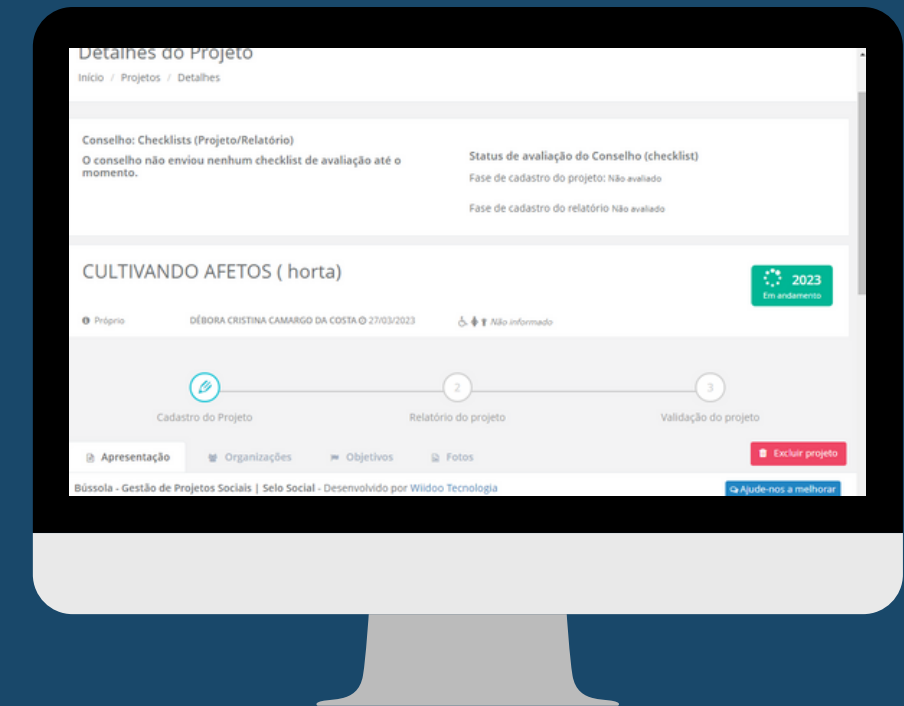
Detalhes do Projeto
Início / Projetos / Detalhes

Conselho: Checklists (Projeto/Relatório)
O conselho não enviou nenhum checklist de avaliação até o momento.

Status de avaliação do Conselho (checklist)
Fase de cadastro do projeto: Não avaliado
Fase de cadastro do relatório Não avaliado

CULTIVANDO AFETOS ( horta)

2023
Em andamento

Próprio DÉBORA CRISTINA CAMARGO DA COSTA 27/03/2023 Não informado

2 3
Cadastro do Projeto Relatório do projeto Validação do projeto

Apresentação Organizações Objetivos Fotos
Excluir projeto

Bússola - Gestão de Projetos Sociais | Selo Social - Desenvolvido por Wiidoo Tecnologia
Ajude-nos a melhorar